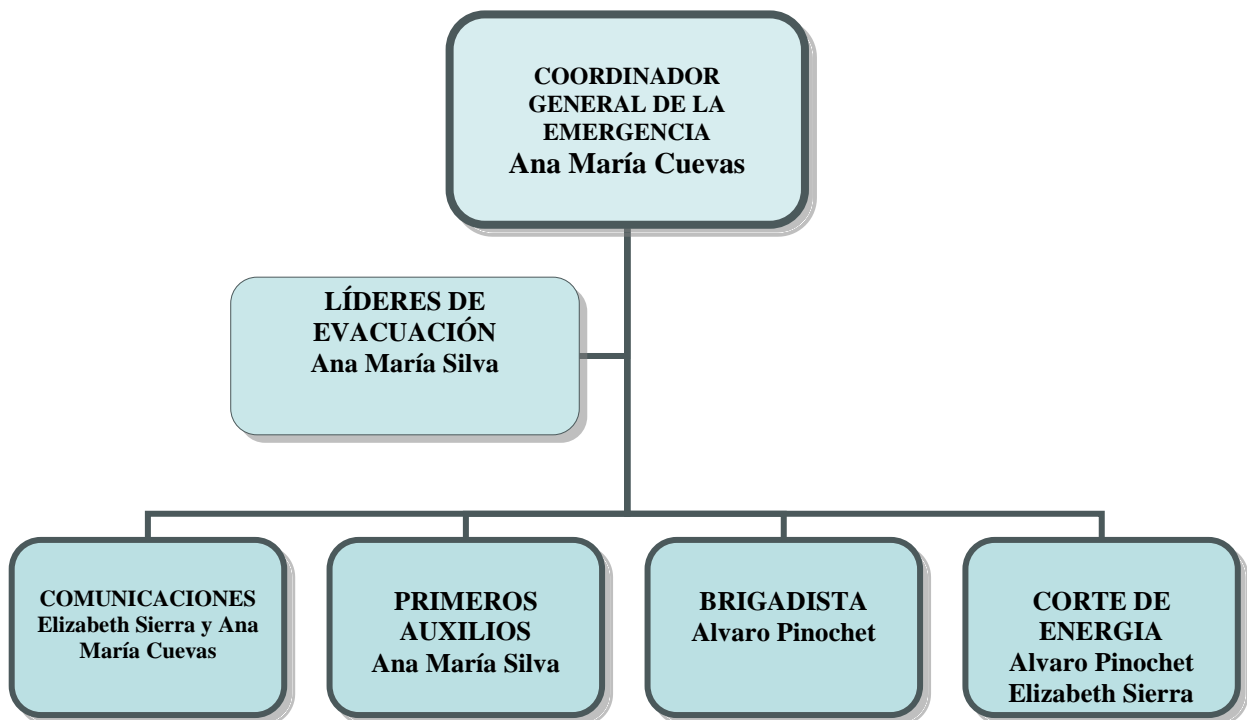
COORDINADOR GENERAL DE LA EMERGENCIA
Ana María Cuevas

LÍDERES DE EVACUACIÓN
Ana María Silva

COMUNICACIONES
Elizabeth Sierra y Ana María Cuevas

PRIMEROS AUXILIOS
Ana María Silva

BRIGADISTA
Alvaro Pinochet

CORTE DE ENERGIA
Alvaro Pinochet
Elizabeth Sierra